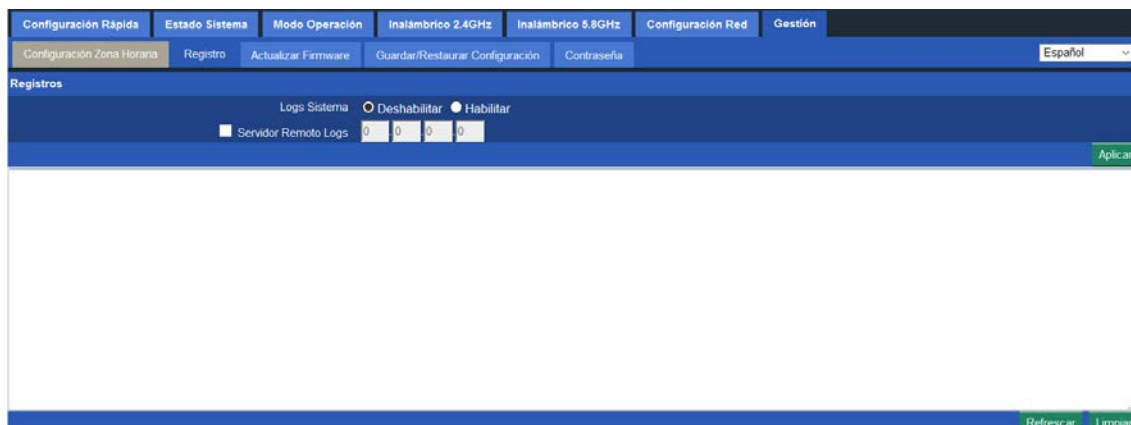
Configuración Rápida Estado Sistema Modo Operación Inalámbrico 2.4GHz Inalámbrico 5.8GHz Configuración Red Gestión

Configuración Zona Horaria Registro Actualizar Firmware Guardar/Restaurar Configuración Contraseña

Español

Registros

Logs Sistema Deshabilitar Habilitar

Servidor Remoto Logs 0 0 0 0

Aplicar

Refrescar Limpiar